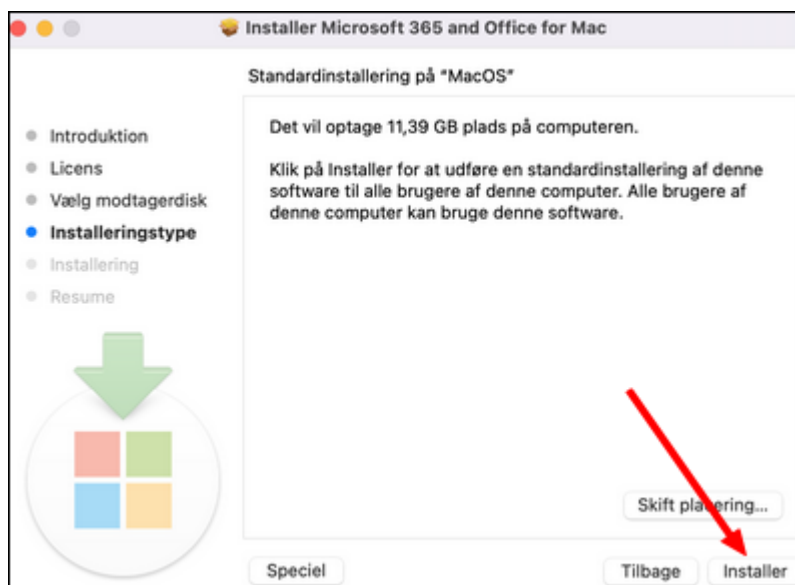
Installer Microsoft 365 and Office for Mac

Standardinstallering på "MacOS"

Introduktion
Licens
Vælg modtagerdisk
Installeringstype
Installering
Resume

Det vil optage 11,39 GB plads på computeren.

Klik på Installer for at udføre en standardinstallering af denne software til alle brugere af denne computer. Alle brugere af denne computer kan bruge denne software.

Skift placering...

Speciel

Tilbage

Installer